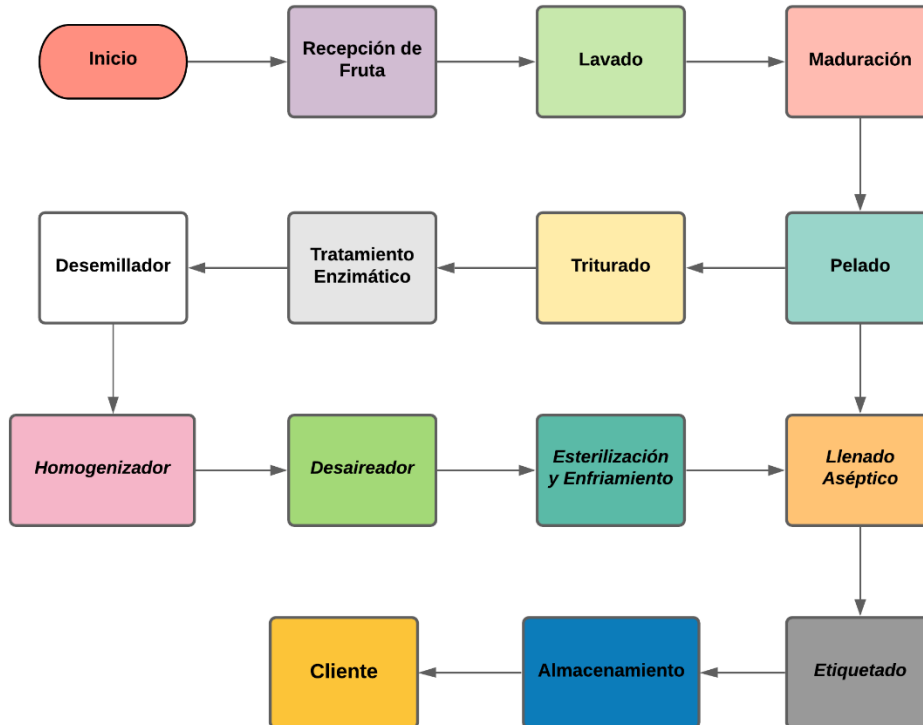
Inicio

Recepción de Fruta

Lavado

Maduración

Pelado

Triturado

Tratamiento Enzimático

Desemillador

Homogenizador

Desaireador

Esterilización y Enfriamiento

Llenado Aséptico

Etiquetado

Almacenamiento

Cliente